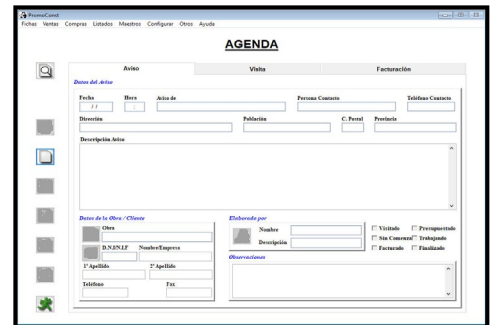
PromoConst

Fichas Ventas Compras Listados Maestros Configurar Otros Ayuda

AGENDA

Aviso | Visita | Facturación

Datos del Aviso

Fecha
/ /

Hora
:

Aviso de

Persona Contacto

Telefono Contacto

Dirección

Población

C. Postal

Provincia

Descripción Aviso

Datos de la Obra / Cliente

Obra

D.N.I/N.I.F

Nombre/Empresa

1º Apellido

2º Apellido

Telefono

Fax

Elaborado por

Nombre

Descripción

Visitado

Presupuestado

Sin Comenzar

Trabajando

Facturado

Finalizado

Observaciones